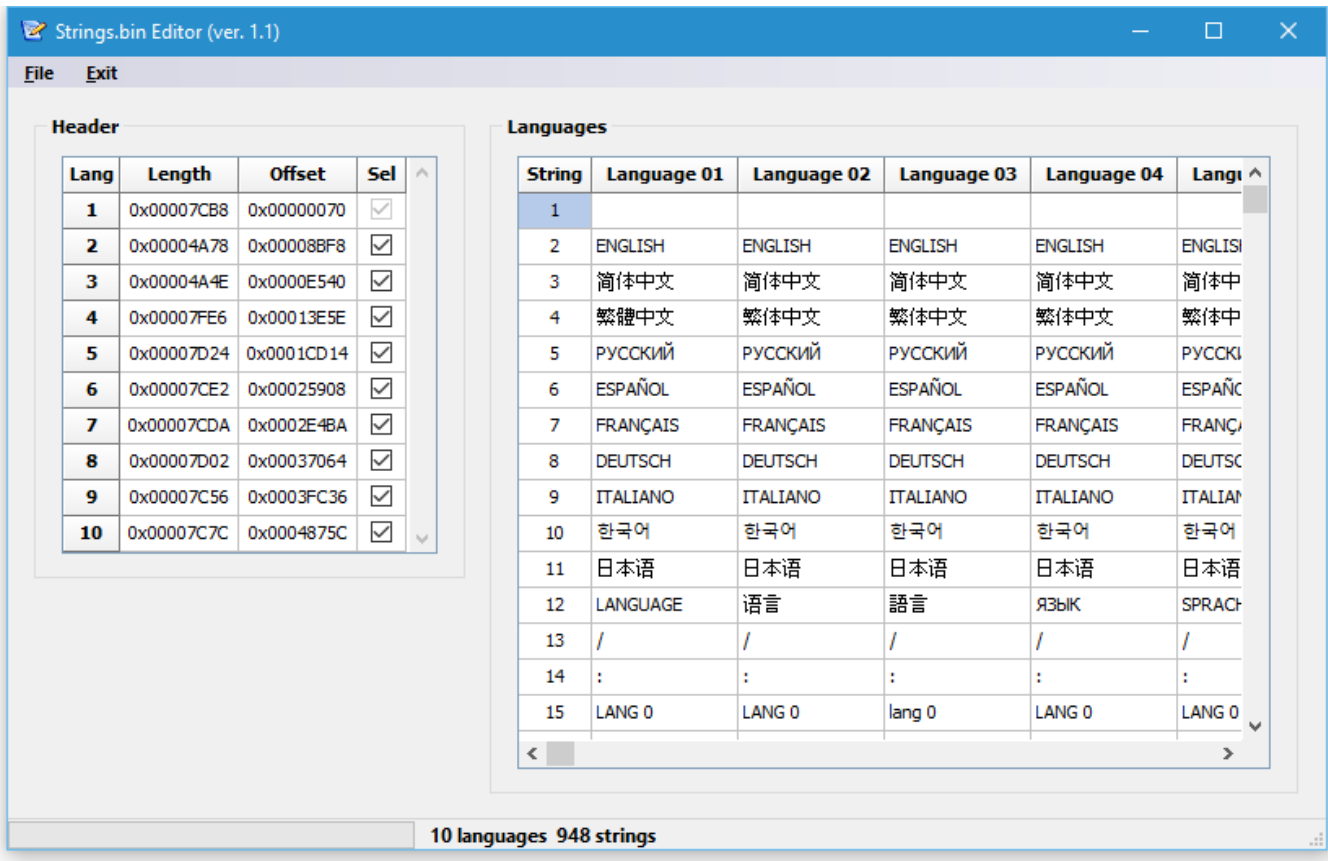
Strings.bin Editor (ver. 1.1)

File Exit

Header

| Lang | Length | Offset | Sel |
|---|---|---|---|
| 1 | 0x00007CB8 | 0x00000070 | ☑ |
| 2 | 0x00004A78 | 0x00008BF8 | ☑ |
| 3 | 0x00004A4E | 0x0000E540 | ☑ |
| 4 | 0x00007FE6 | 0x00013E5E | ☑ |
| 5 | 0x00007D24 | 0x0001CD14 | ☑ |
| 6 | 0x00007CE2 | 0x00025908 | ☑ |
| 7 | 0x00007CDA | 0x0002E4BA | ☑ |
| 8 | 0x00007D02 | 0x00037064 | ☑ |
| 9 | 0x00007C56 | 0x0003FC36 | ☑ |
| 10 | 0x00007C7C | 0x0004875C | ☑ |

Languages

| String | Language 01 | Language 02 | Language 03 | Language 04 | Langu |
|---|---|---|---|---|---|
| 1 | | | | | |
| 2 | ENGLISH | ENGLISH | ENGLISH | ENGLISH | ENGLIS |
| 3 | 简体中文 | 简体中文 | 简体中文 | 简体中文 | 简体中 |
| 4 | 繁體中文 | 繁体中文 | 繁体中文 | 繁体中文 | 繁体中 |
| 5 | РУССКИЙ | РУССКИЙ | РУССКИЙ | РУССКИЙ | РУССК |
| 6 | ESPAÑOL | ESPAÑOL | ESPAÑOL | ESPAÑOL | ESPAÑ |
| 7 | FRANÇAIS | FRANÇAIS | FRANÇAIS | FRANÇAIS | FRANÇ |
| 8 | DEUTSCH | DEUTSCH | DEUTSCH | DEUTSCH | DEUTS |
| 9 | ITALIANO | ITALIANO | ITALIANO | ITALIANO | ITALIA |
| 10 | 한국어 | 한국어 | 한국어 | 한국어 | 한국어 |
| 11 | 日本语 | 日本语 | 日本语 | 日本语 | 日本语 |
| 12 | LANGUAGE | 语言 | 語言 | ЯЗЫК | SPRAC |
| 13 | / | / | / | / | / |
| 14 | : | : | : | : | : |
| 15 | LANG 0 | LANG 0 | lang 0 | LANG 0 | LANG 0 |

10 languages 948 strings